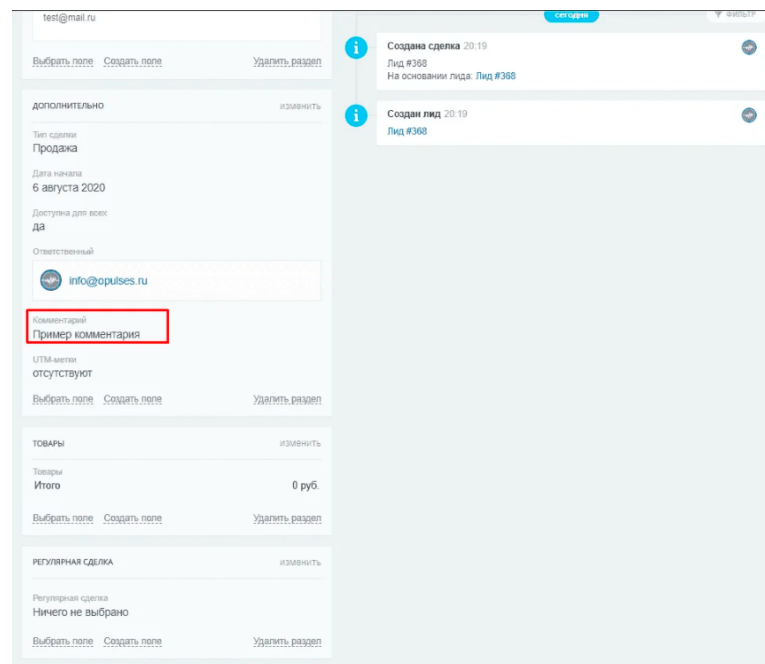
test@mail.ru

Выбрать поле Создать поле Удалить раздел

ДОПОЛНИТЕЛЬНО изменить

Тип сделки
Продажа

Дата начала
6 августа 2020

Доступна для всех
да

Ответственный
info@opulses.ru

Комментарий
Пример комментария

UTM-метки
отсутствуют

Выбрать поле Создать поле Удалить раздел

ТОВАРЫ изменить

Товары
Итого 0 руб.

Выбрать поле Создать поле Удалить раздел

РЕГУЛЯРНАЯ СДЕЛКА изменить

Регулярная сделка
Ничего не выбрано

Выбрать поле Создать поле Удалить раздел

сегодня ФИЛЬТР

Создана сделка 20:19
Лид #368
На основании лида: Лид #368

Создан лид 20:19
Лид #368